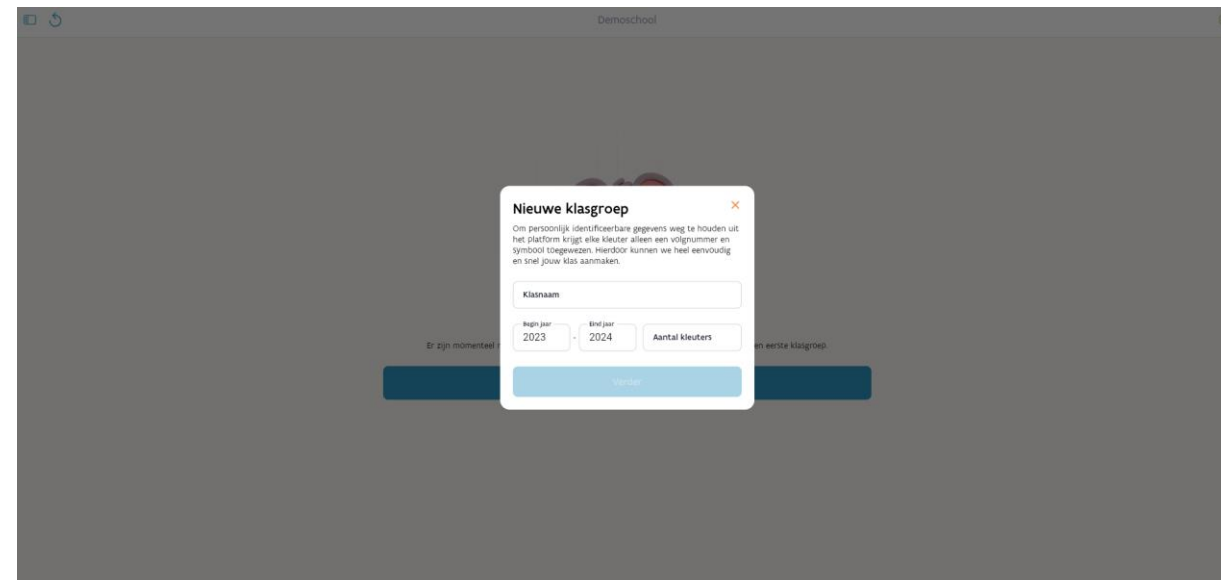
Demoschool

Nieuwe klasgroep

×

Om persoonlijk identificeerbare gegevens weg te houden uit het platform krijgt elke kleuter alleen een volgnummer en symbool toegewezen. Hierdoor kunnen we heel eenvoudig en snel jouw klas aanmaken.

Klasnaam

Begin jaar
2023

-

Eind jaar
2024

Aantal kleuters

Verder

Er zijn momenteel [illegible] en eerste klasgroep.